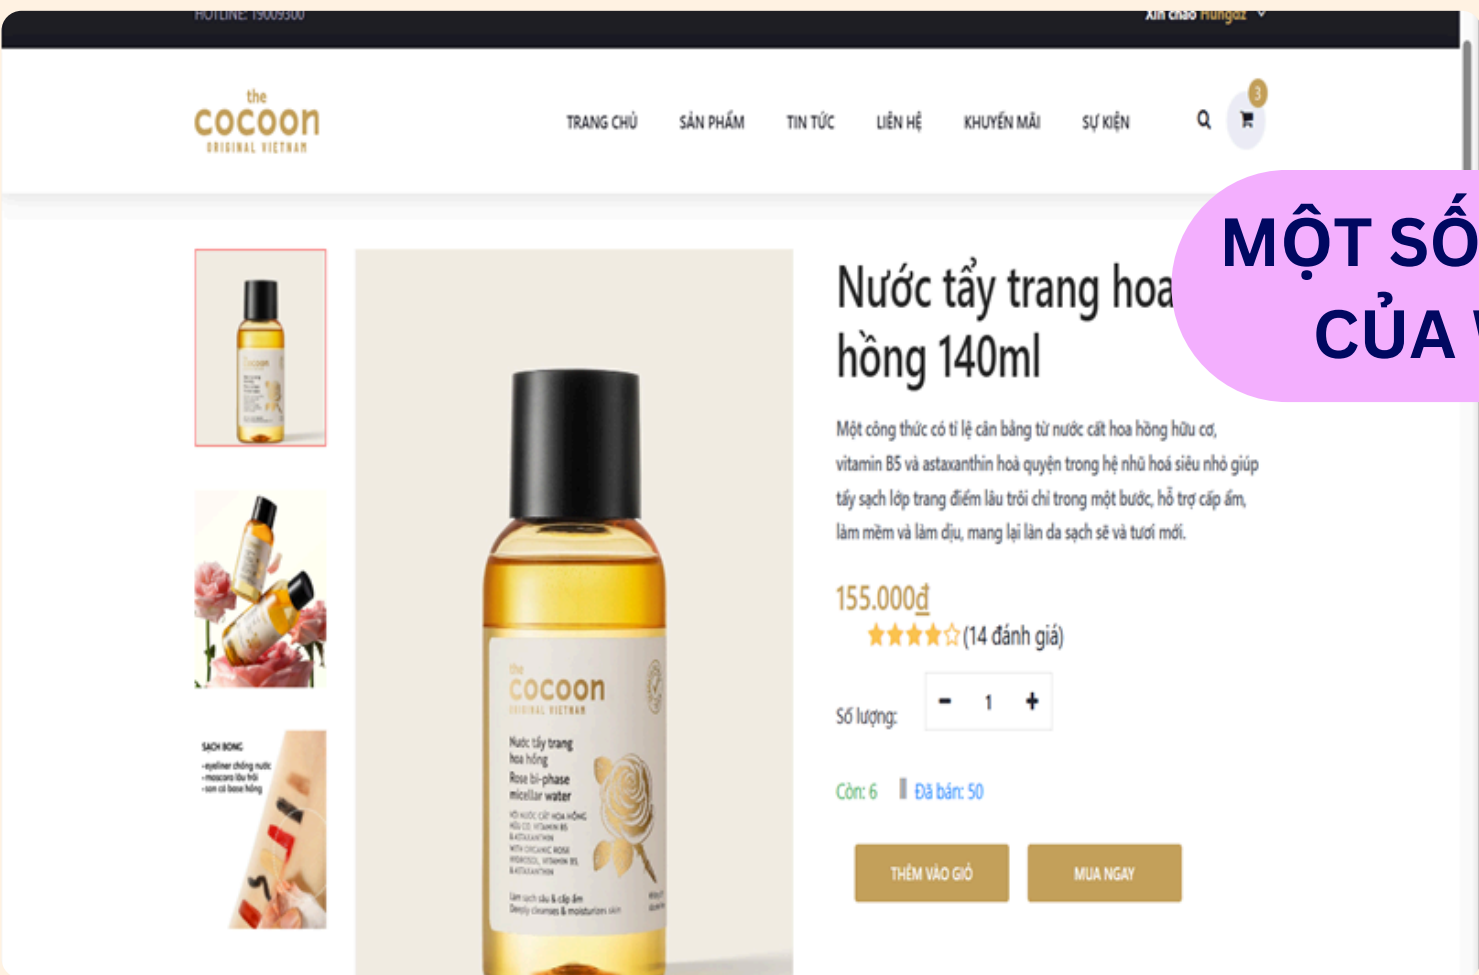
HOTLINE: 19009300

Xin chào Hungaz

the cocoon ORIGINAL VIETNAM

TRANG CHỦ SẢN PHẨM TIN TỨC LIÊN HỆ KHUYẾN MÃI SỰ KIỆN

3

MỘT SỐ
CỦA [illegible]

Nước tẩy trang hoa hồng 140ml

Một công thức có tỉ lệ cân bằng từ nước cất hoa hồng hữu cơ, vitamin B5 và astaxanthin hoà quyện trong hệ nhũ hoá siêu nhỏ giúp tẩy sạch lớp trang điểm lâu trôi chỉ trong một bước, hỗ trợ cấp ẩm, làm mềm và làm dịu, mang lại làn da sạch sẽ và tươi mới.

155.000đ

(14 đánh giá)

Số lượng: - 1 +

Còn: 6 | Đã bán: 50

THÊM VÀO GIỎ MUA NGAY

the cocoon ORIGINAL VIETNAM
Nước tẩy trang hoa hồng
Rose bi-phase micellar water
VỚI NƯỚC CẤT HOA HỒNG HỮU CƠ, VITAMIN B5 & ASTAXANTHIN
WITH ORGANIC ROSE HYDROSOL, VITAMIN B5 & ASTAXANTHIN
Làm sạch sâu & cấp ẩm
Deeply cleanses & moisturizes skin

SẠCH BONG
- eyeliner chống nước
- mascara lâu trôi
- son có base hồng